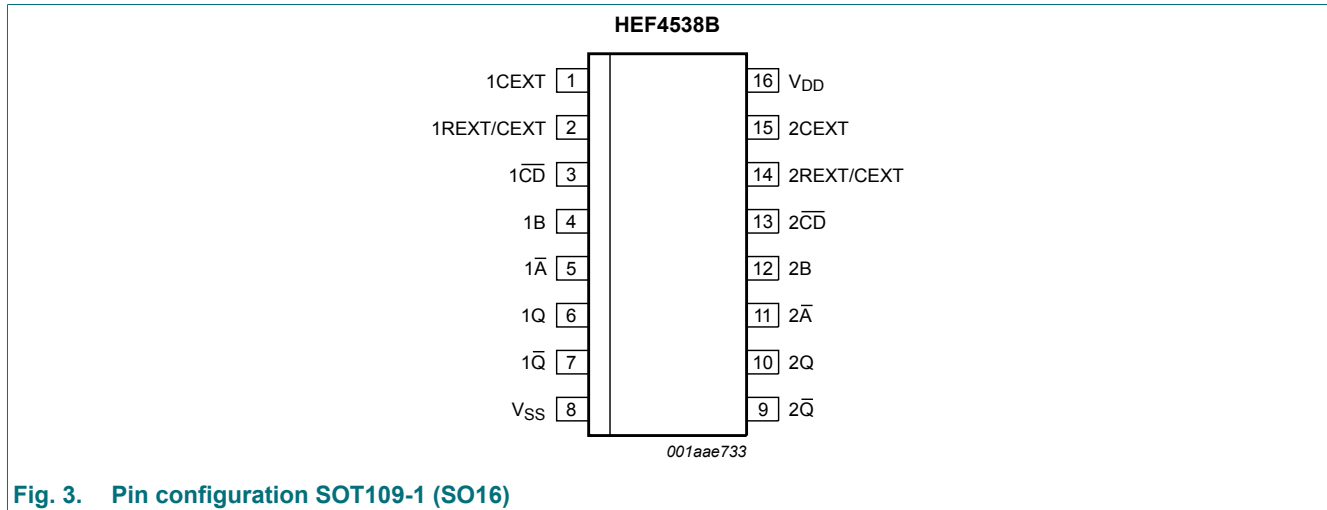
HEF4538B

1CEXT 1
1REXT/CEXT 2
$1\overline{CD}$ 3
1B 4
$1\overline{A}$ 5
1Q 6
$1\overline{Q}$ 7
$V_{SS}$ 8

16 $V_{DD}$
15 2CEXT
14 2REXT/CEXT
13 $2\overline{CD}$
12 2B
11 $2\overline{A}$
10 2Q
9 $2\overline{Q}$

001aae733

Fig. 3. Pin configuration SOT109-1 (SO16)